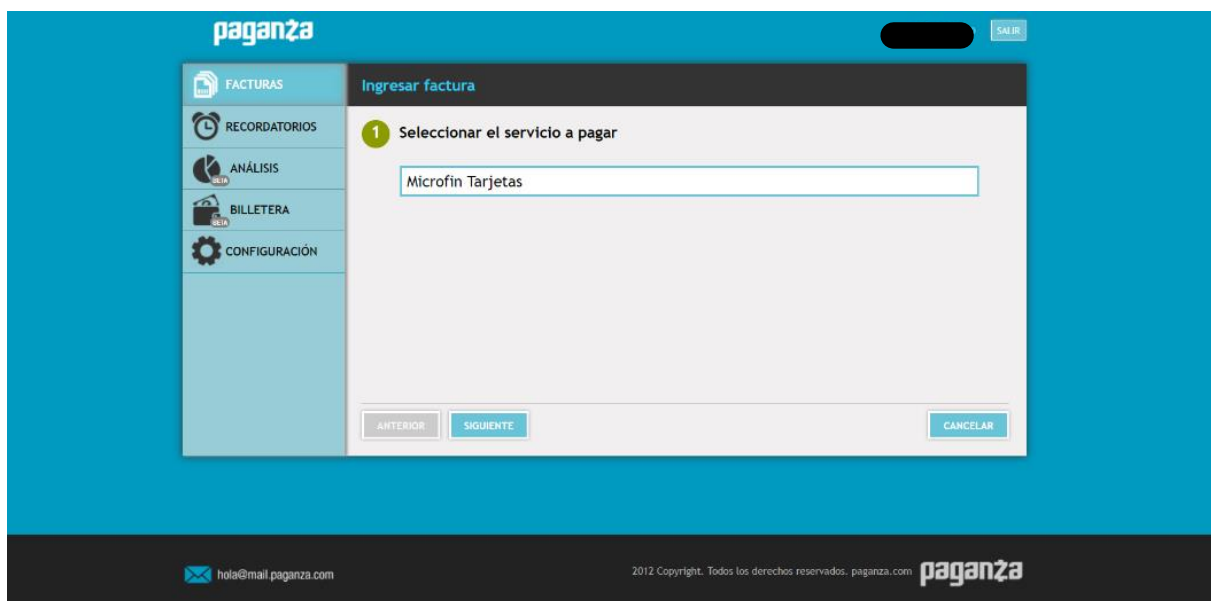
paganza

SALIR

FACTURAS

RECORDATORIOS

ANÁLISIS
BETA

BILLETERA
BETA

CONFIGURACIÓN

Ingresar factura

1 Seleccionar el servicio a pagar

Microfin Tarjetas

ANTERIOR

SIGUIENTE

CANCELAR

hola@mail.paganza.com

2012 Copyright. Todos los derechos reservados. paganza.com

paganza